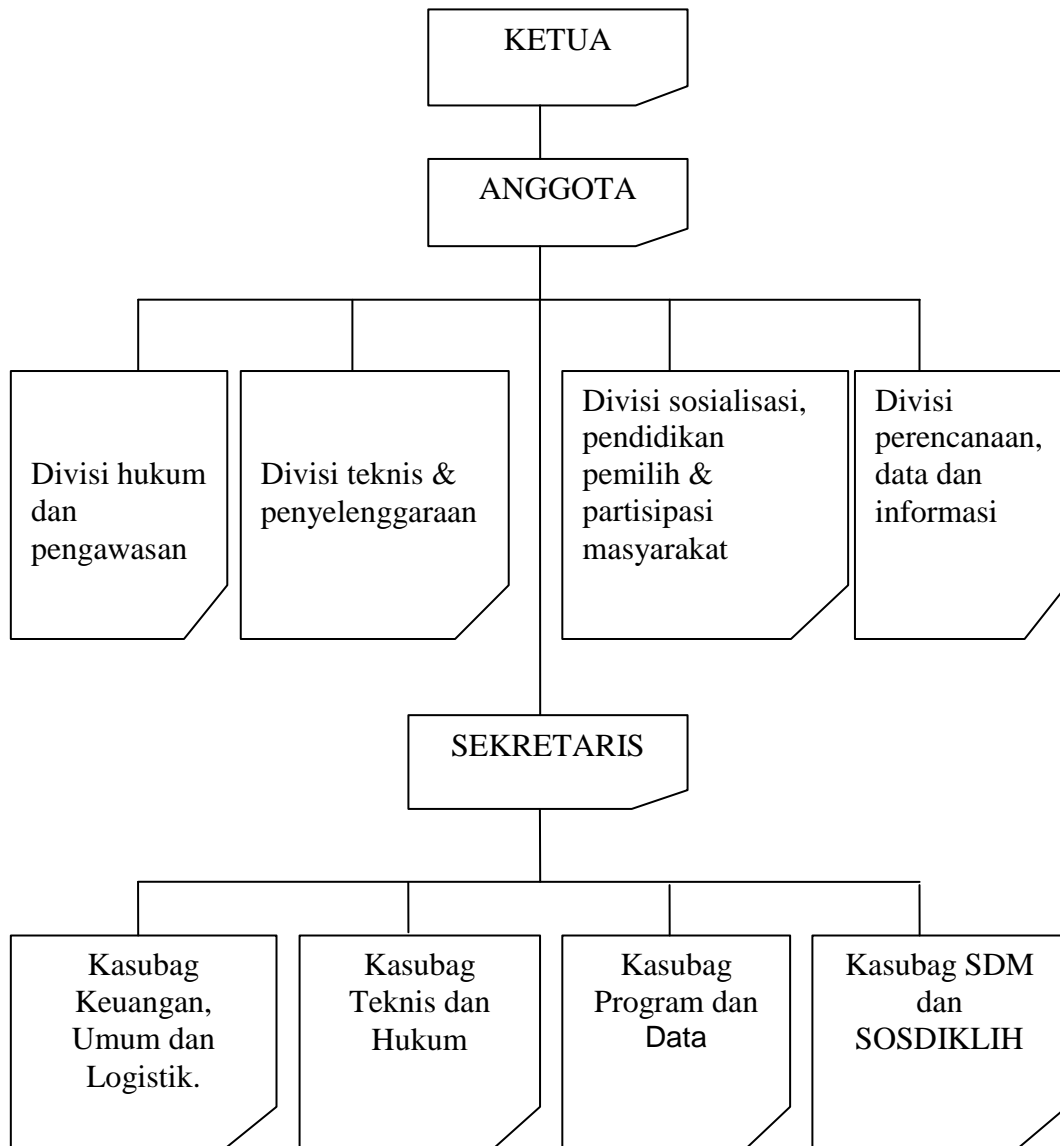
KETUA

ANGGOTA

Divisi hukum dan pengawasan

Divisi teknis & penyelenggaraan

Divisi sosialisasi, pendidikan pemilih & partisipasi masyarakat

Divisi perencanaan, data dan informasi

SEKRETARIS

Kasubag Keuangan, Umum dan Logistik.

Kasubag Teknis dan Hukum

Kasubag Program dan Data

Kasubag SDM dan SOSDIKLIH